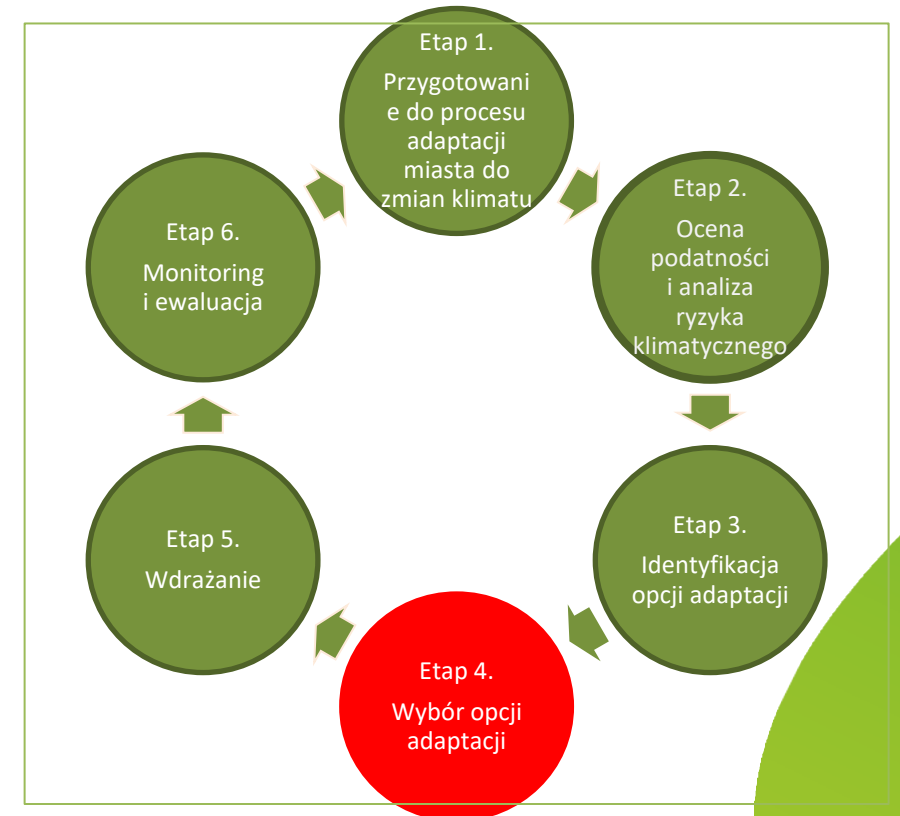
Etap 1.

Przygotowanie do procesu adaptacji miasta do zmian klimatu

Etap 2.

Ocena podatności i analiza ryzyka klimatycznego

Etap 3.

Identyfikacja opcji adaptacji

Etap 4.

Wybór opcji adaptacji

Etap 5.

Wdrażanie

Etap 6.

Monitoring i ewaluacja